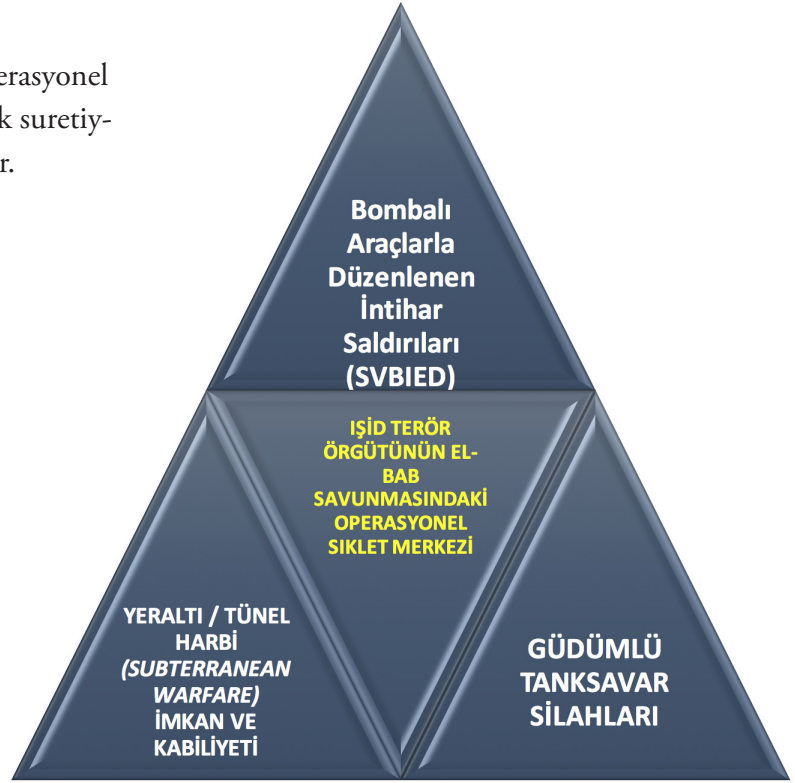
erasyonel
k suretiy-
r.

Bombalı Araçlarla Düzenlenen İntihar Saldırıları (SVBIED)

IŞİD TERÖR ÖRGÜTÜNÜN EL-BAB SAVUNMASINDAKİ OPERASYONEL SIKLET MERKEZİ

YERALTI / TÜNEL HARBİ *(SUBTERRANEAN WARFARE)* İMKAN VE KABİLİYETİ

GÜDÜMLÜ TANKSAVAR SİLAHLARI